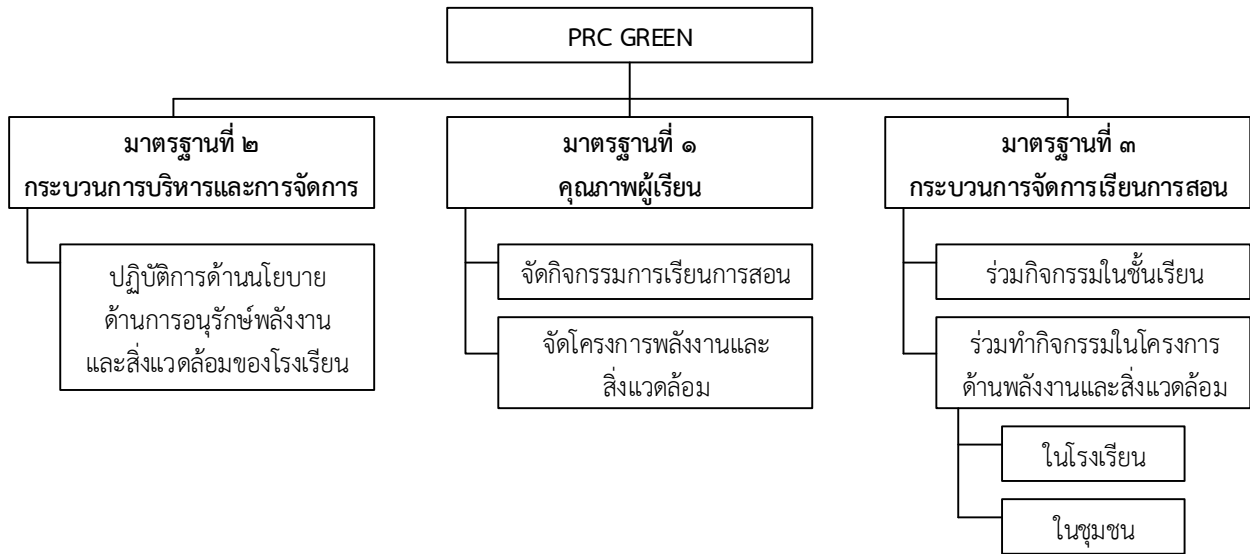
PRC GREEN

มาตรฐานที่ ๒
กระบวนการบริหารและการจัดการ

ปฏิบัติการด้านนโยบายด้านการอนุรักษ์พลังงานและสิ่งแวดล้อมของโรงเรียน

มาตรฐานที่ ๑
คุณภาพผู้เรียน

จัดกิจกรรมการเรียนการสอน

จัดโครงการพลังงานและสิ่งแวดล้อม

มาตรฐานที่ ๓
กระบวนการจัดการเรียนการสอน

ร่วมกิจกรรมในชั้นเรียน

ร่วมทำกิจกรรมในโครงการด้านพลังงานและสิ่งแวดล้อม

ในโรงเรียน

ในชุมชน